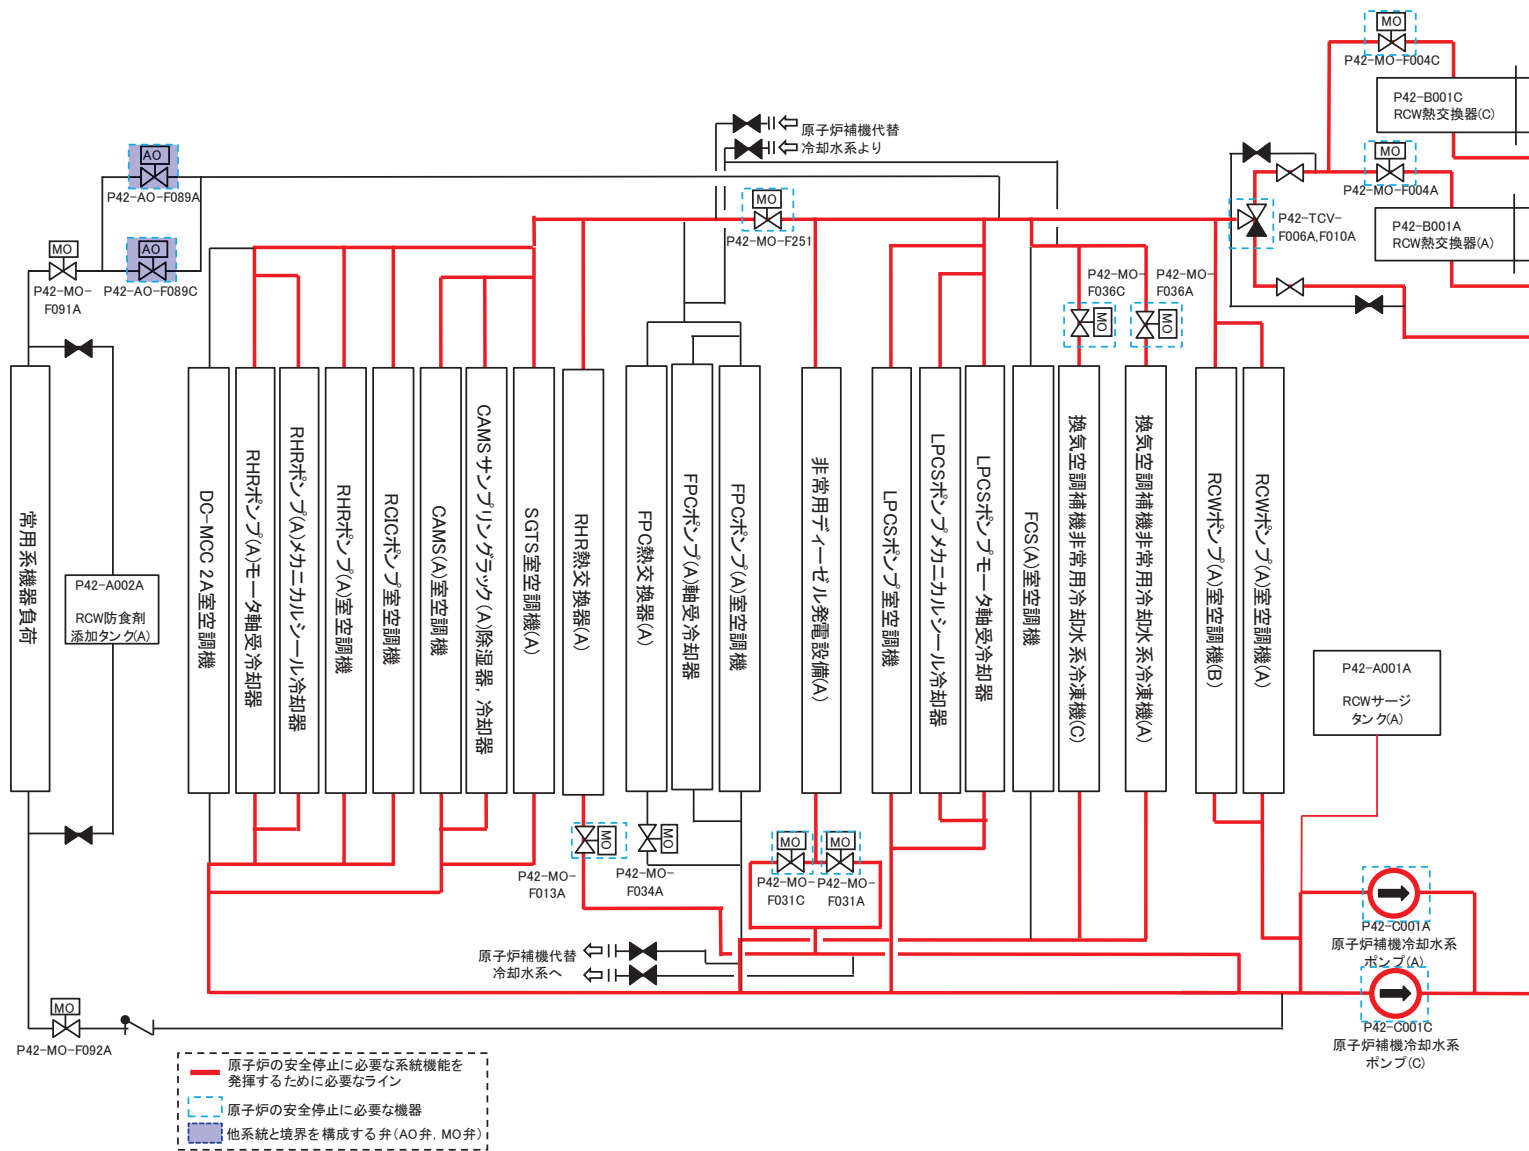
MO
P42-MO-F004C
P42-B001C
RCW熱交換器(C)
MO
P42-MO-F004A
P42-B001A
RCW熱交換器(A)
原子炉補機代替
冷却水系より
MO
P42-MO-F251
P42-TCV-
F006A,F010A
AO
P42-AO-F089A
AO
P42-AO-F089C
MO
P42-MO-
F091A
P42-MO-
F036C
P42-MO-
F036A
MO
MO
常用系機器負荷
P42-A002A
RCW防食剤
添加タンク(A)
DC-MCC 2A室空調機
RHRポンプ(A)モータ軸受冷却器
RHRポンプ(A)メカニカルシール冷却器
RHRポンプ(A)室空調機
RCICポンプ室空調機
CAMS(A)室空調機
CAMSサンプリングラック(A)除湿器,冷却器
SGTS室空調機(A)
RHR熱交換器(A)
FPC熱交換器(A)
FPCポンプ(A)軸受冷却器
FPCポンプ(A)室空調機
非常用ディーゼル発電設備(A)
LPCSポンプ室空調機
LPCSポンプメカニカルシール冷却器
LPCSポンプモータ軸受冷却器
FCS(A)室空調機
換気空調補機非常用冷却水系冷凍機(C)
換気空調補機非常用冷却水系冷凍機(A)
RCWポンプ(A)室空調機(B)
RCWポンプ(A)室空調機(A)
P42-A001A
RCWサージ
タンク(A)
MO
MO
P42-MO-
F013A
P42-MO-
F034A
MO
MO
P42-MO-
F031C
P42-MO-
F031A
原子炉補機代替
冷却水系へ
P42-C001A
原子炉補機冷却水系
ポンプ(A)
MO
P42-MO-F092A
P42-C001C
原子炉補機冷却水系
ポンプ(C)
原子炉の安全停止に必要な系統機能を
発揮するために必要なライン
原子炉の安全停止に必要な機器
他系統と境界を構成する弁(AO弁, MO弁)